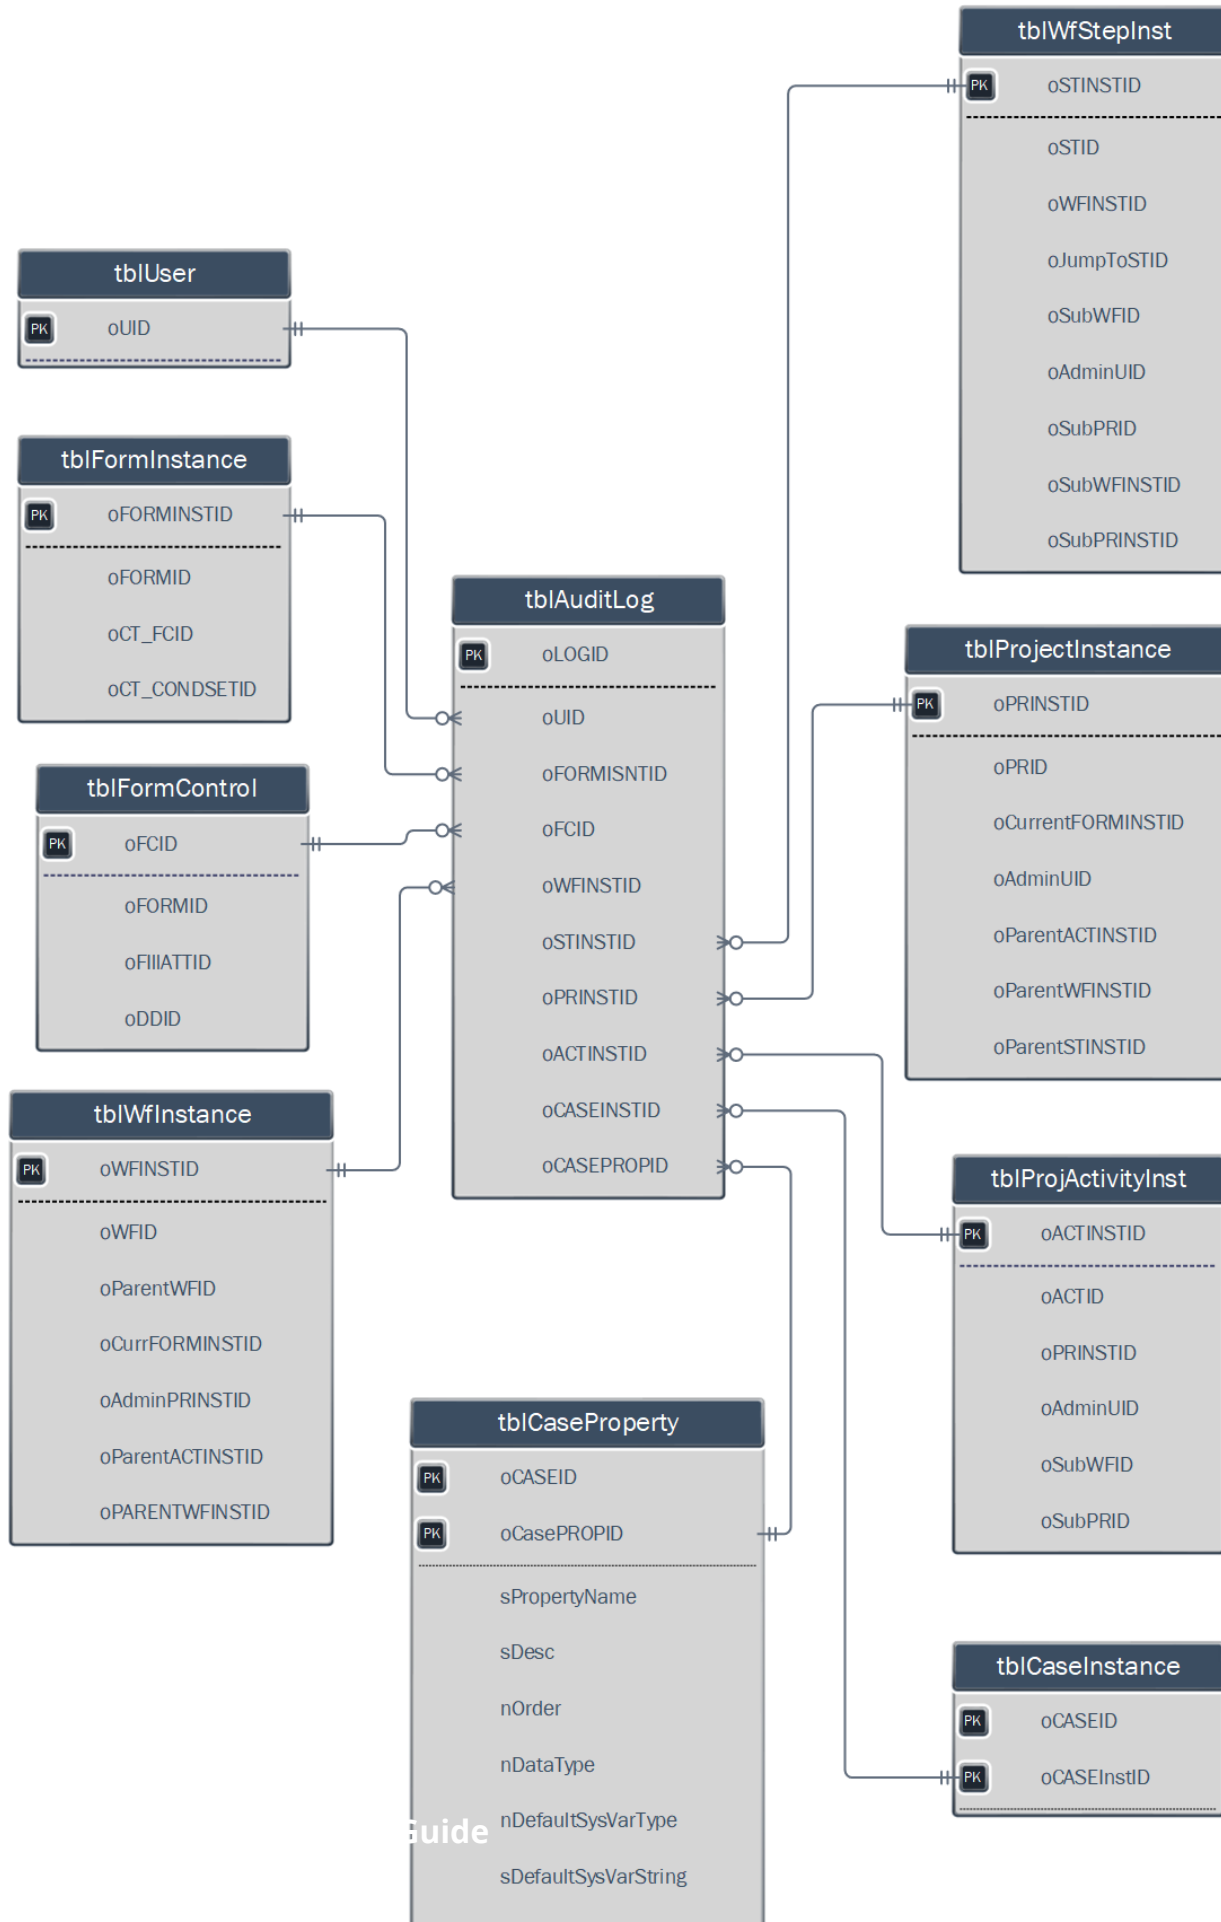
tblWfStepInst
PK oSTINSTID
oSTID
oWFINSTID
oJumpToSTID
oSubWFID
oAdminUID
oSubPRID
oSubWFINSTID
oSubPRINSTID

tblUser
PK oUID

tblFormInstance
PK oFORMINSTID
oFORMID
oCT_FCID
oCT_CONDSETID

tblAuditLog
PK oLOGID
oUID
oFORMISNTID
oFCID
oWFINSTID
oSTINSTID
oPRINSTID
oACTINSTID
oCASEINSTID
oCASEPROPID

tblProjectInstance
PK oPRINSTID
oPRID
oCurrentFORMINSTID
oAdminUID
oParentACTINSTID
oParentWFINSTID
oParentSTINSTID

tblFormControl
PK oFCID
oFORMID
oFIIATTID
oDDID

tblWfInstance
PK oWFINSTID
oWFID
oParentWFID
oCurrFORMINSTID
oAdminPRINSTID
oParentACTINSTID
oPARENTWFINSTID

tblProjActivityInst
PK oACTINSTID
oACTID
oPRINSTID
oAdminUID
oSubWFID
oSubPRID

tblCaseProperty
PK oCASEID
PK oCasePROPID
sPropertyName
sDesc
nOrder
nDataType
nDefaultSysVarType
sDefaultSysVarString

Guide

tblCaseInstance
PK oCASEID
PK oCASEInstID